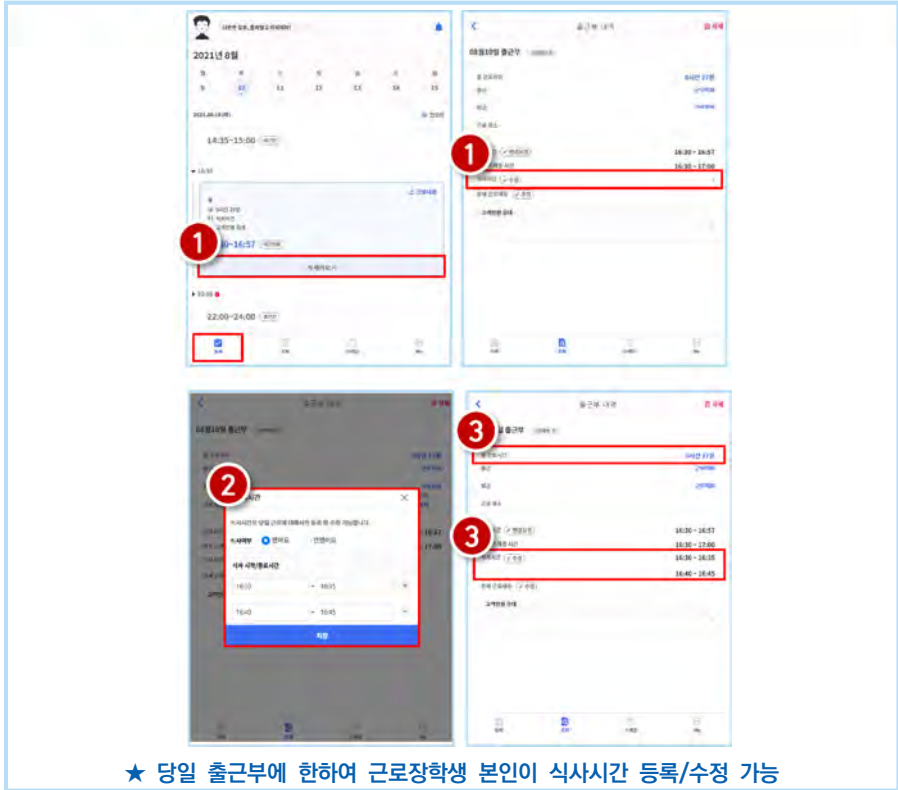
2021년 8월

14:35~15:00

1

1

22:00~24:00

출근부 내역

08월10일 출근부

16:30 ~ 16:57

16:30 ~ 17:00

2

16:30

16:35

16:40

16:45

저장

3

3

출근부 내역

16:30 ~ 16:57

16:30 ~ 17:00

16:30 ~ 16:35

16:40 ~ 16:45

★ 당일 출근부에 한하여 근로장학생 본인이 식사시간 등록/수정 가능